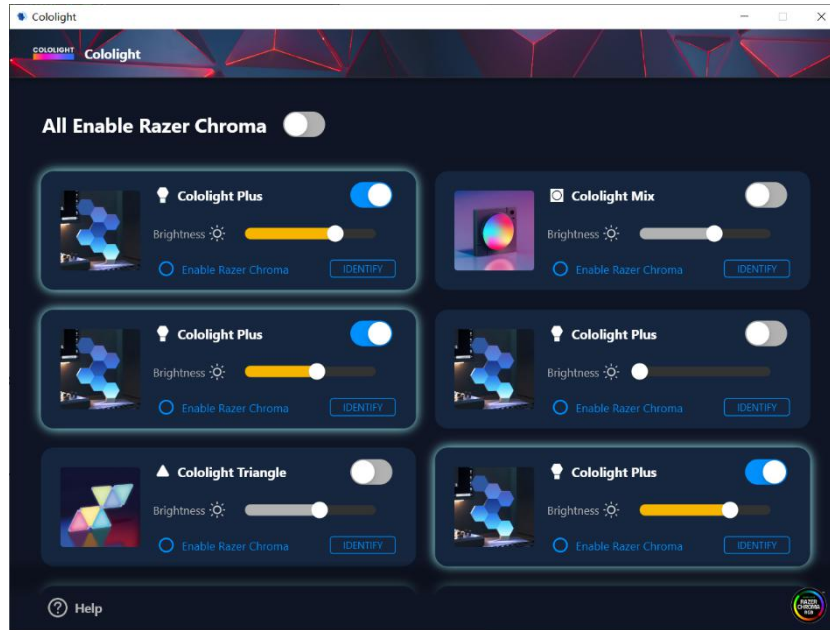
Cololight

COLOLIGHT Cololight

All Enable Razer Chroma

Cololight Plus
Brightness
Enable Razer Chroma
IDENTIFY

Cololight Mix
Brightness
Enable Razer Chroma
IDENTIFY

Cololight Plus
Brightness
Enable Razer Chroma
IDENTIFY

Cololight Plus
Brightness
Enable Razer Chroma
IDENTIFY

Cololight Triangle
Brightness
Enable Razer Chroma
IDENTIFY

Cololight Plus
Brightness
Enable Razer Chroma
IDENTIFY

Help

RAZER CHROMA RGB